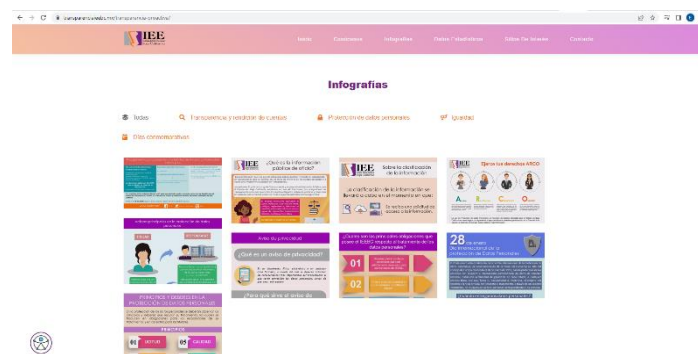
IEE

Inicio Contenidos Infografías Datos Estadísticos Sitios De Interés Contacto

Infografías

Todas Transparencia y rendición de cuentas Protección de datos personales Igualdad

Días conmemorativos

IEE ¿Qué es la información pública de oficio?

IEE Sobre la clasificación de la información

La clasificación de la información se llevará a cabo en el momento en que:

Ejerce tus derechos ARCO

Aviso de privacidad

¿Qué es un aviso de privacidad?

¿Para qué sirve el aviso de

¿Cuáles son los principales obligaciones que ejerce el IEEBC respecto al tratamiento de los datos personales?

01

02

28 de enero Día Internacional de la protección de Datos Personales

PRINCIPIOS Y DEBERES EN LA PROTECCIÓN DE DATOS PERSONALES

PRINCIPIOS

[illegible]